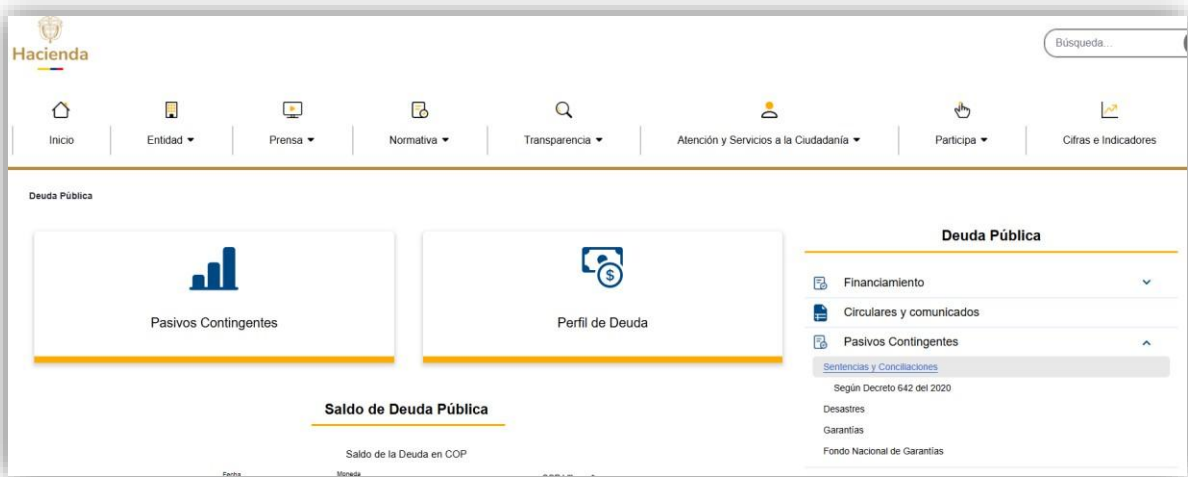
Hacienda

Búsqueda...

Inicio
Entidad ▾
Prensa ▾
Normativa ▾
Transparencia ▾
Atención y Servicios a la Ciudadanía ▾
Participa ▾
Cifras e Indicadores

Deuda Pública

Pasivos Contingentes

Perfil de Deuda

Deuda Pública

Financiamiento
Circulares y comunicados
Pasivos Contingentes
Sentencias y Conciliaciones
Según Decreto 642 del 2020
Desastres
Garantías
Fondo Nacional de Garantías

Saldo de Deuda Pública

Saldo de la Deuda en COP

Fecha
Moneda
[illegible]